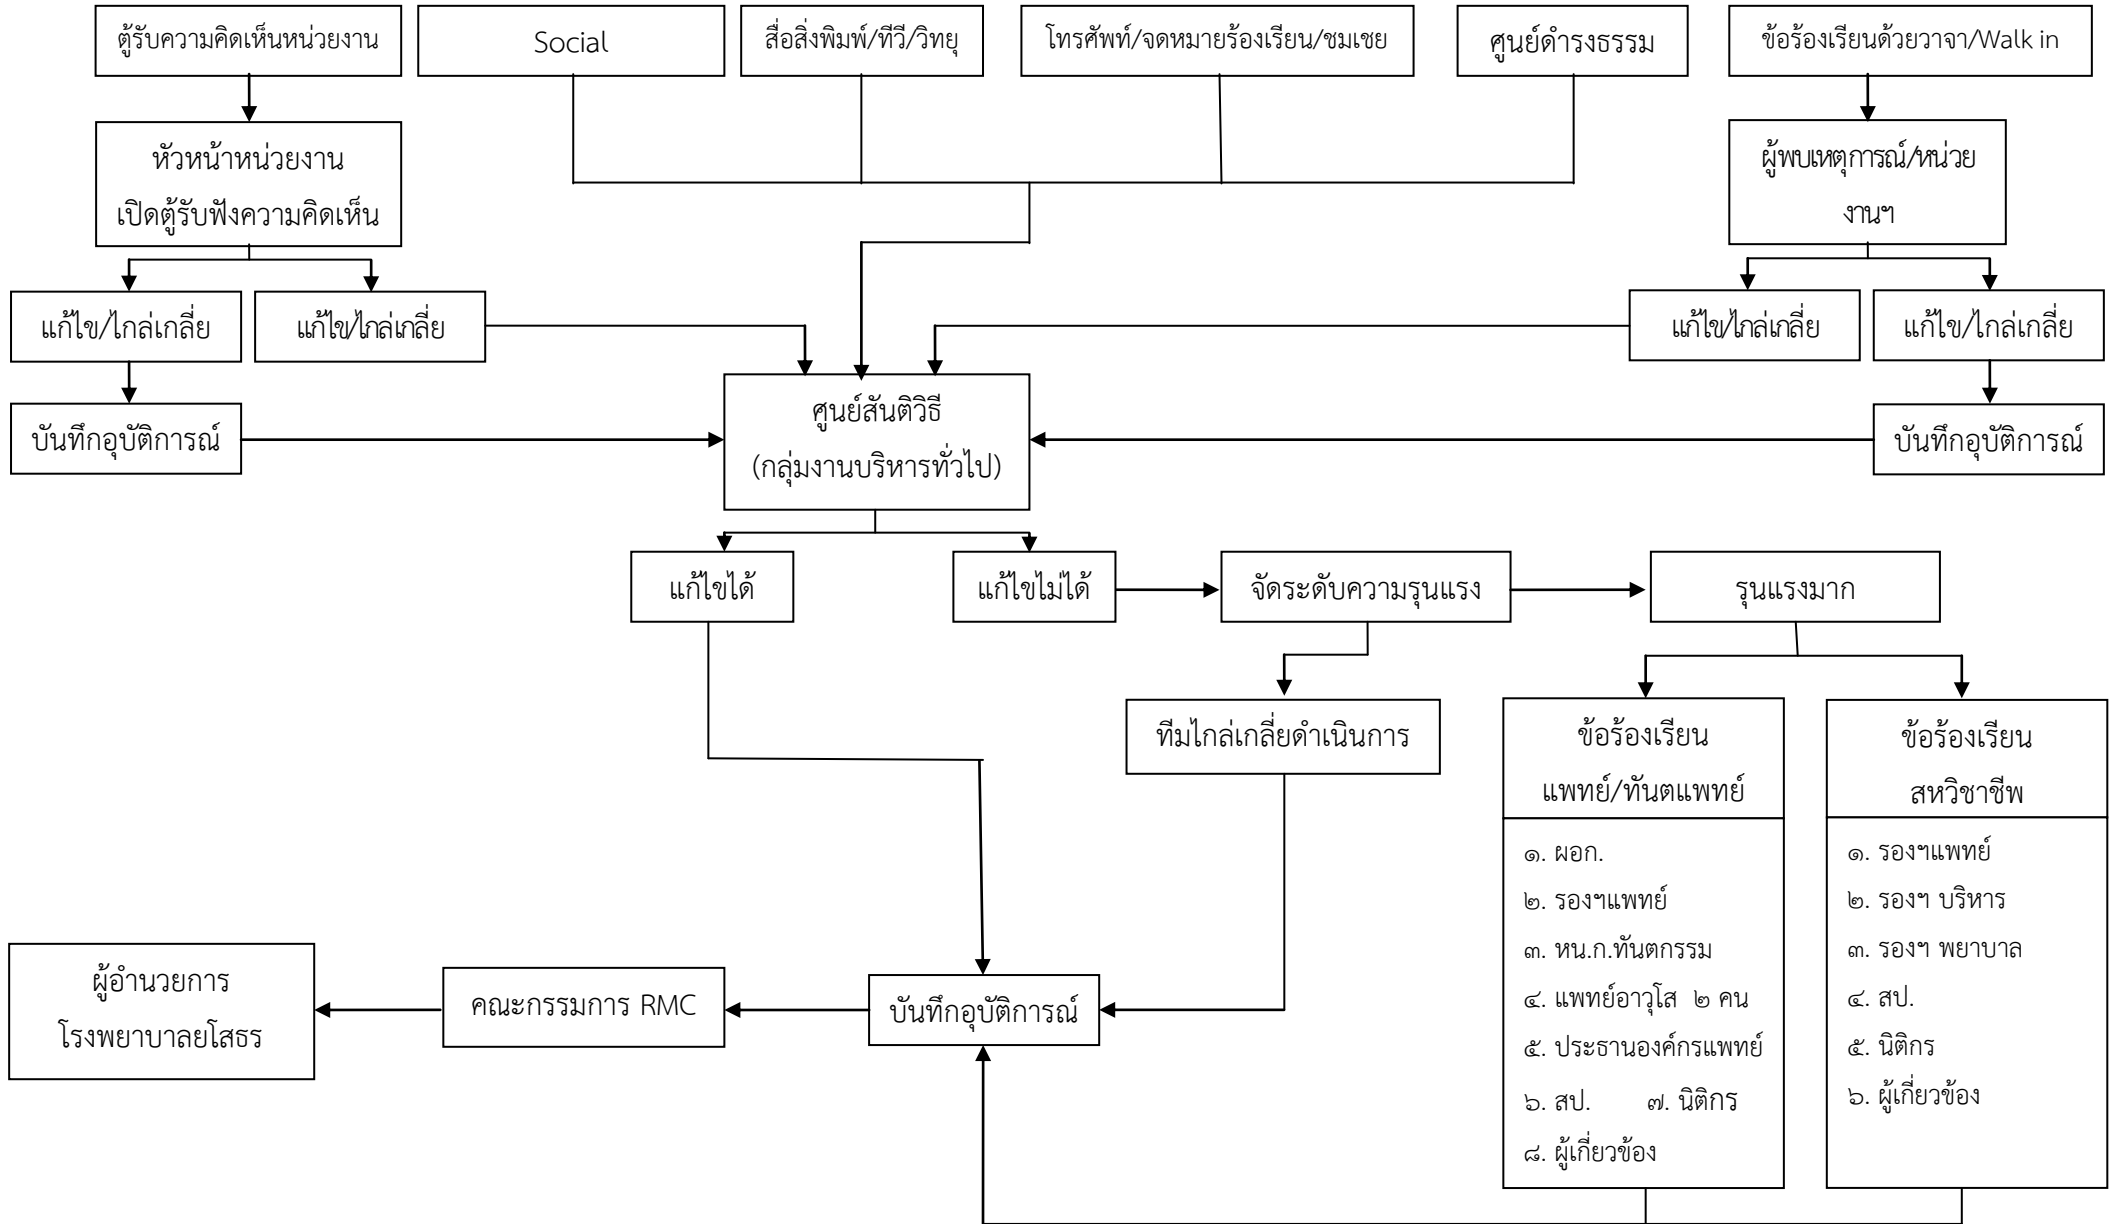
ตู้รับความคิดเห็นหน่วยงาน

Social

สื่อสิ่งพิมพ์/ทีวี/วิทยุ

โทรศัพท์/จดหมายร้องเรียน/ชมเชย

ศูนย์ดำรงธรรม

ข้อร้องเรียนด้วยวาจา/Walk in

หัวหน้าหน่วยงาน เปิดตู้รับฟังความคิดเห็น

ผู้พบเหตุการณ์/หน่วยงานฯ

แก้ไข/ไกล่เกลี่ย

แก้ไข/ไกล่เกลี่ย

แก้ไข/ไกล่เกลี่ย

แก้ไข/ไกล่เกลี่ย

บันทึกอุบัติการณ์

ศูนย์สันติวิธี (กลุ่มงานบริหารทั่วไป)

บันทึกอุบัติการณ์

แก้ไขได้

แก้ไขไม่ได้

จัดระดับความรุนแรง

รุนแรงมาก

ทีมไกล่เกลี่ยดำเนินการ

ข้อร้องเรียน แพทย์/ทันตแพทย์

๑. ผอก.
๒. รองฯแพทย์
๓. หน.ก.ทันตกรรม
๔. แพทย์อาวุโส ๒ คน
๕. ประธานองค์กรแพทย์
๖. สป. ๗. นิติกร
๘. ผู้เกี่ยวข้อง

ข้อร้องเรียน สหวิชาชีพ

๑. รองฯแพทย์
๒. รองฯ บริหาร
๓. รองฯ พยาบาล
๔. สป.
๕. นิติกร
๖. ผู้เกี่ยวข้อง

ผู้อำนวยการ โรงพยาบาลยโสธร

คณะกรรมการ RMC

บันทึกอุบัติการณ์